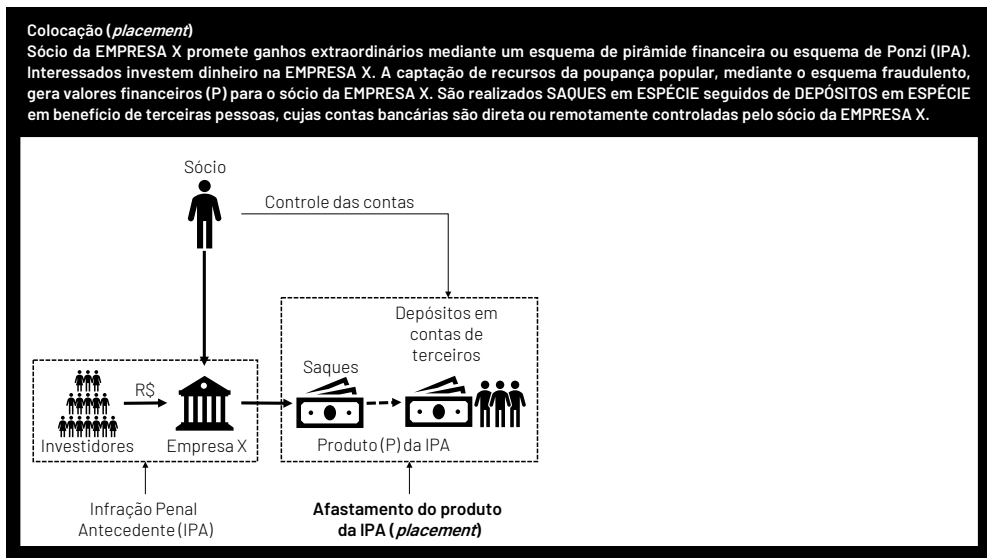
Colocação (*placement*)

Sócio da EMPRESA X promete ganhos extraordinários mediante um esquema de pirâmide financeira ou esquema de Ponzi (IPA). Interessados investem dinheiro na EMPRESA X. A captação de recursos da poupança popular, mediante o esquema fraudulento, gera valores financeiros (P) para o sócio da EMPRESA X. São realizados SAQUES em ESPÉCIE seguidos de DEPÓSITOS em ESPÉCIE em benefício de terceiras pessoas, cujas contas bancárias são direta ou remotamente controladas pelo sócio da EMPRESA X.

Sócio

Controle das contas

Depósitos em contas de terceiros

Saques

R$

Investidores

Empresa X

Produto (P) da IPA

Infração Penal Antecedente (IPA)

Afastamento do produto da IPA (*placement*)